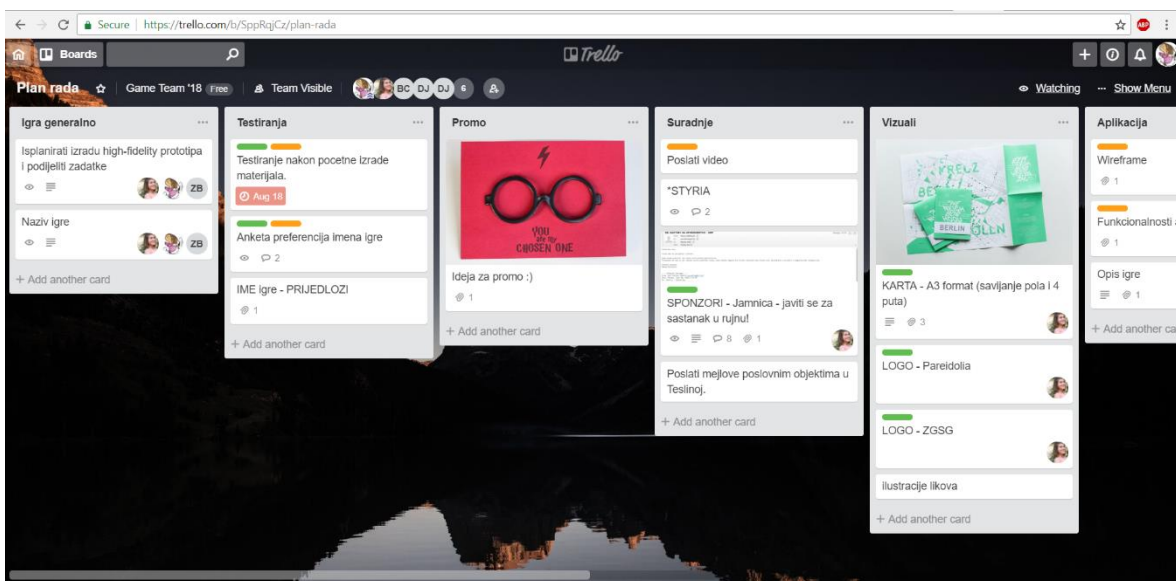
Secure | https://trello.com/b/SppRqjCz/plan-rada

Boards

Trello

Plan rada | Game Team '18 Free | Team Visible | BC DJ DJ 6

Watching | ··· Show Menu

Igra generalno

Isplanirati izradu high-fidelity prototipa i podijeliti zadatke

ZB

Naziv igre

ZB

+ Add another card

Testiranja

Testiranje nakon pocetne izrade materijala.

Aug 18

Anketa preferencija imena igre

2

IME igre - PRIJEDLOZI

1

+ Add another card

Promo

YOU are the CHOSEN ONE

Ideja za promo :)

1

+ Add another card

Suradnje

Poslati video

*STYRIA

2

SPONZORI - Jamnica - javiti se za sastanak u rujnu!

8 1

Poslati mejlove poslovnim objektima u Teslinoj.

+ Add another card

Vizuali

BERLIN

KARTA - A3 format (savijanje pola i 4 puta)

3

LOGO - Pareidolia

LOGO - ZGSG

ilustracije likova

+ Add another card

Aplikacija

Wireframe

1

Funkcionalnosti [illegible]

1

Opis igre

1

+ Add another ca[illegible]